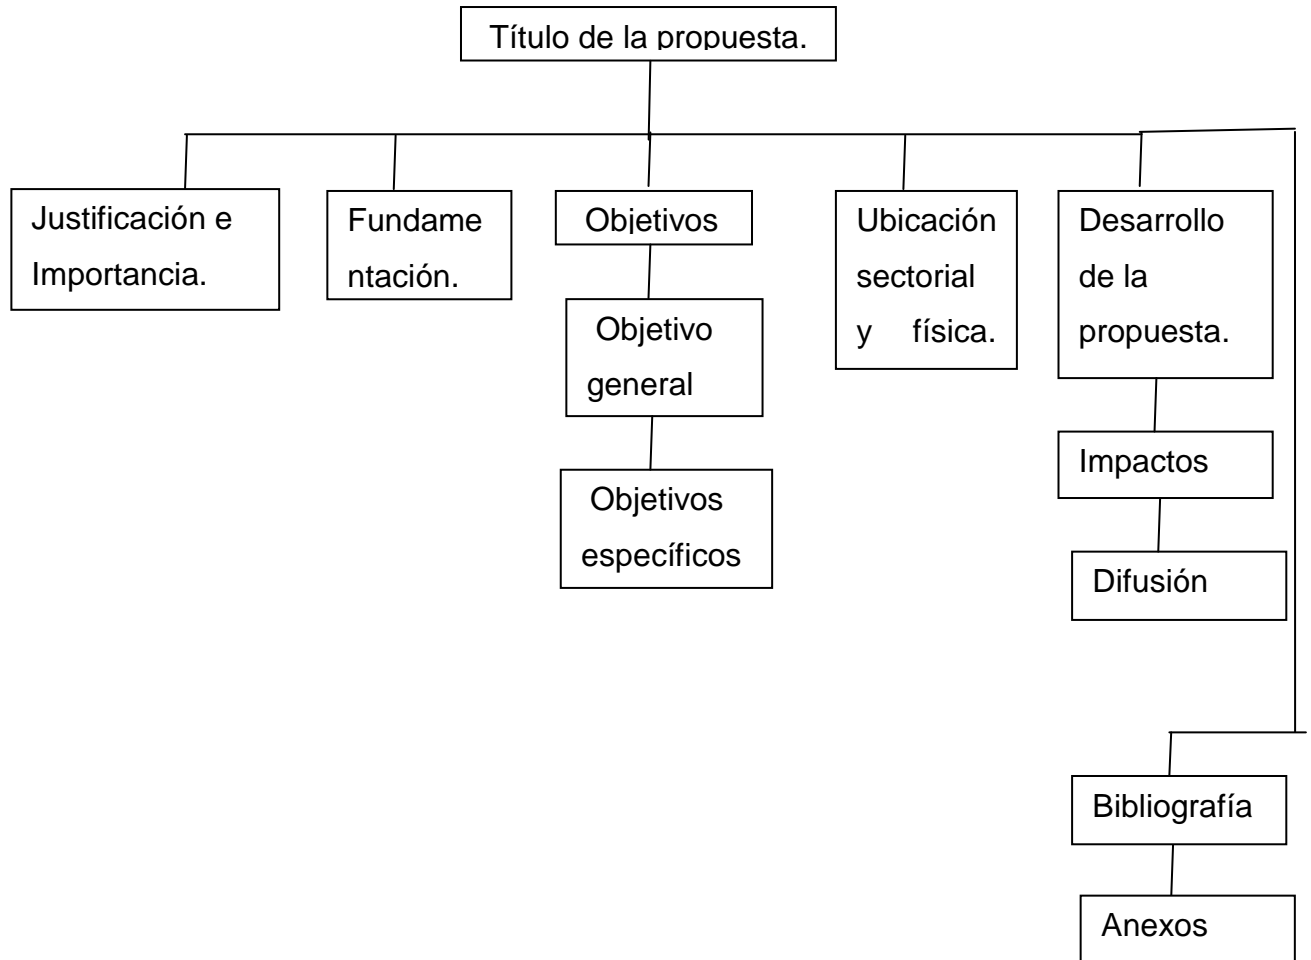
Título de la propuesta.

Justificación e Importancia.

Fundamentación.

Objetivos

Objetivo general

Objetivos específicos

Ubicación sectorial y física.

Desarrollo de la propuesta.

Impactos

Difusión

Bibliografía

Anexos